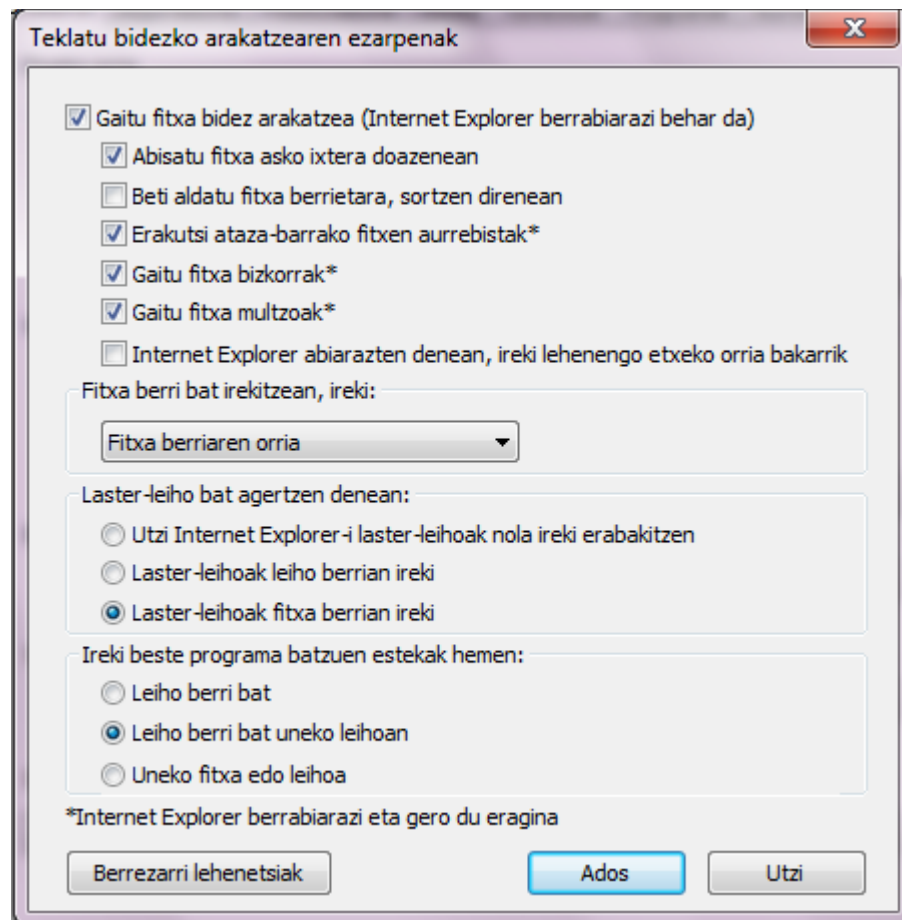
Teklatu bidezko arakatzearen ezarpenak

Gaitu fitxa bidez arakatzea (Internet Explorer berrabiarazi behar da)
Abisatu fitxa asko ixtera doazenean
Beti aldatu fitxa berrietara, sortzen direnean
Erakutsi ataza-barrako fitxen aurrebistak*
Gaitu fitxa bizkorrak*
Gaitu fitxa multzoak*
Internet Explorer abiarazten denean, ireki lehenengo etxeko orria bakarrik

Fitxa berri bat irekitzean, ireki:
Fitxa berriaren orria

Laster-leiho bat agertzen denean:
Utzi Internet Explorer-i laster-leihoak nola ireki erabakitzen
Laster-leihoak leiho berrian ireki
Laster-leihoak fitxa berrian ireki

Ireki beste programa batzuen estekak hemen:
Leiho berri bat
Leiho berri bat uneko leihoan
Uneko fitxa edo leihoa

*Internet Explorer berrabiarazi eta gero du eragina

Berrezarri lehenetsiak
Ados
Utzi